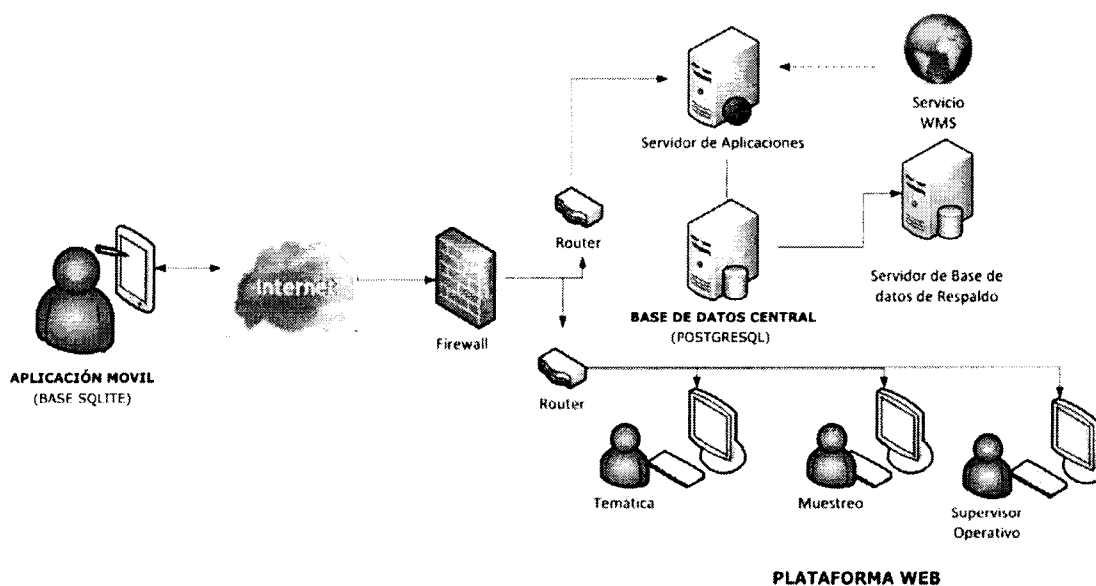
Servicio WMS

Servidor de Aplicaciones

Router

Servidor de Base de datos de Respaldo

Internet

Firewall

BASE DE DATOS CENTRAL
(POSTGRESQL)

APLICACIÓN MOVIL
(BASE SQLITE)

Router

Tematica

Muestreo

Supervisor Operativo

PLATAFORMA WEB